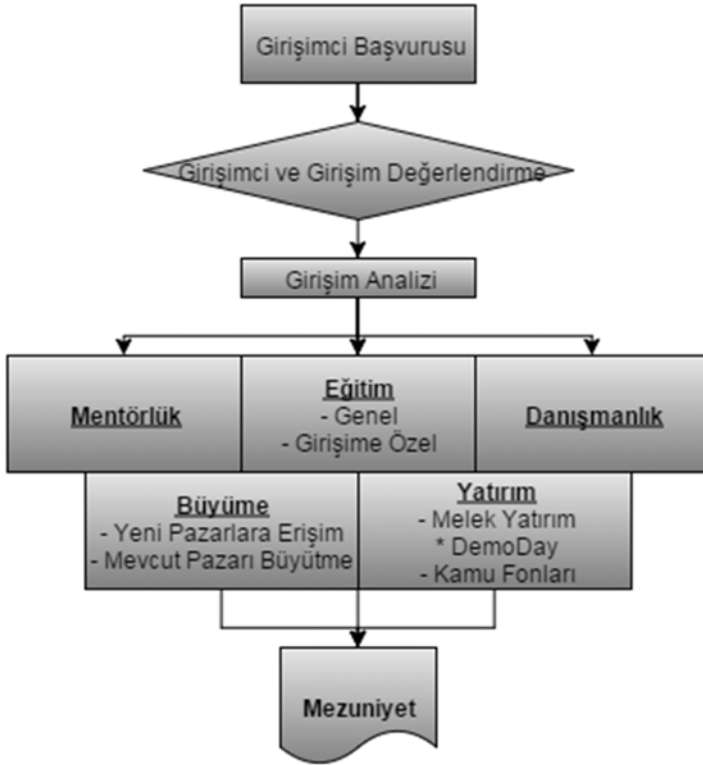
Girişimci Başvurusu

Girişimci ve Girişim Değerlendirme

Girişim Analizi

Mentörlük

Eğitim
- Genel
- Girişime Özel

Danışmanlık

Büyüme
- Yeni Pazarlara Erişim
- Mevcut Pazarı Büyütme

Yatırım
- Melek Yatırım
* DemoDay
- Kamu Fonları

Mezuniyet